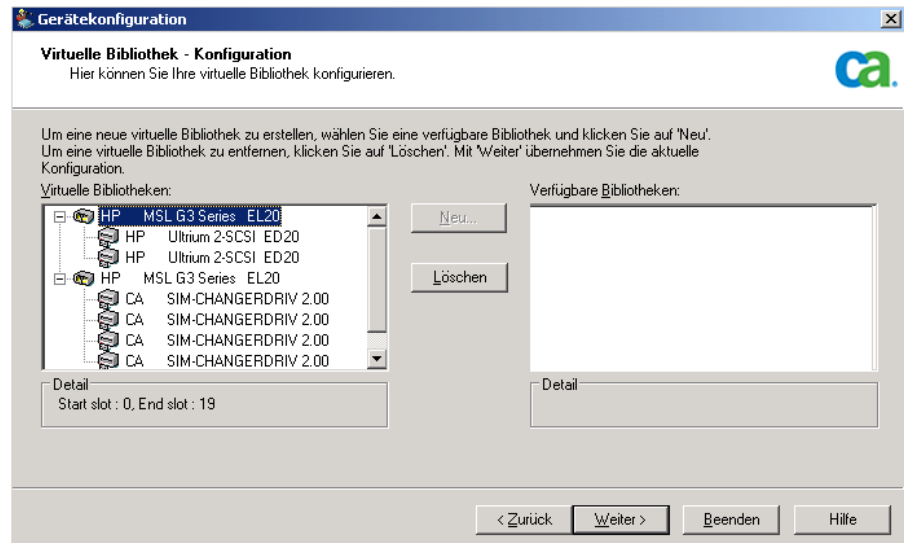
Gerätekonfiguration

Virtuelle Bibliothek - Konfiguration
Hier können Sie Ihre virtuelle Bibliothek konfigurieren.

ca.

Um eine neue virtuelle Bibliothek zu erstellen, wählen Sie eine verfügbare Bibliothek und klicken Sie auf 'Neu'. Um eine virtuelle Bibliothek zu entfernen, klicken Sie auf 'Löschen'. Mit 'Weiter' übernehmen Sie die aktuelle Konfiguration.

Virtuelle Bibliotheken:

HP MSL G3 Series EL20
HP Ultrium 2-SCSI ED20
HP Ultrium 2-SCSI ED20
HP MSL G3 Series EL20
CA SIM-CHANGERDRIV 2.00
CA SIM-CHANGERDRIV 2.00
CA SIM-CHANGERDRIV 2.00
CA SIM-CHANGERDRIV 2.00

Neu...

Löschen

Verfügbare Bibliotheken:

Detail
Start slot : 0, End slot : 19

Detail

< Zurück
Weiter >
Beenden
Hilfe